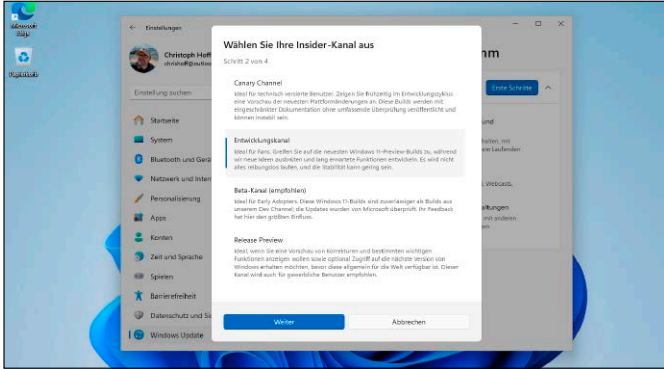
Microsoft Edge

Papierkorb

Einstellungen

Christoph Hoff
chrishoff@outloo

Einstellung suchen

Startseite
System
Bluetooth und Gerä
Netzwerk und Inter
Personalisierung
Apps
Konten
Zeit und Sprache
Spielen
Barrierefreiheit
Datenschutz und Si
Windows Update

nm

Erste Schritte

und

Webcasts,

ltungen

Wählen Sie Ihre Insider-Kanal aus

Schritt 2 von 4

Canary Channel

Ideal für technisch versierte Benutzer. Zeigen Sie frühzeitig im Entwicklungszyklus eine Vorschau der neuesten Plattformänderungen an. Diese Builds werden mit eingeschränkter Dokumentation ohne umfassende Überprüfung veröffentlicht und können instabil sein.

Entwicklungskanal

Ideal für Fans. Greifen Sie auf die neuesten Windows 11-Preview-Builds zu, während wir neue Ideen ausbrüten und lang erwartete Funktionen entwickeln. Es wird nicht alles reibungslos laufen, und die Stabilität kann gering sein.

Beta-Kanal (empfohlen)

Ideal für Early Adopters. Diese Windows 11-Builds sind zuverlässiger als Builds aus unserem Dev Channel, die Updates wurden von Microsoft überprüft. Ihr Feedback hat hier den größten Einfluss.

Release Preview

Ideal, wenn Sie eine Vorschau von Korrekturen und bestimmten wichtigen Funktionen anzeigen wollen sowie optional Zugriff auf die nächste Version von Windows erhalten möchten, bevor diese allgemein für die Welt verfügbar ist. Dieser Kanal wird auch für gewerbliche Benutzer empfohlen.

Weiter

Abbrechen